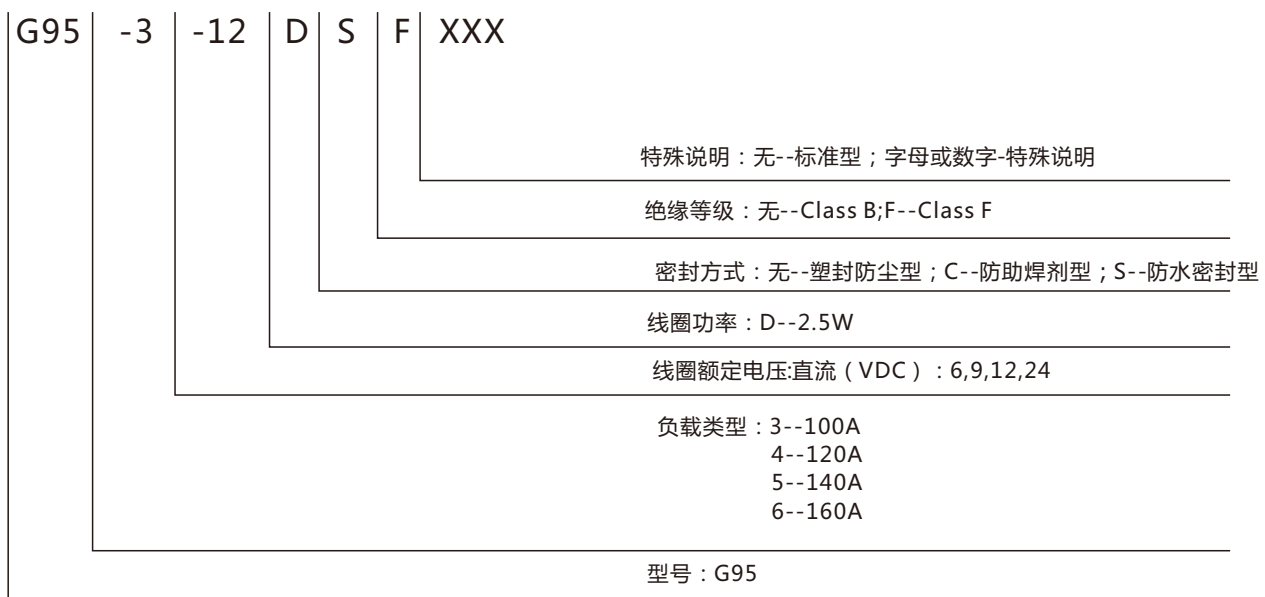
G95 | -3 | -12 | D | S | F | XXX

特殊说明：无--标准型；字母或数字-特殊说明

绝缘等级：无--Class B;F--Class F

密封方式：无--塑封防尘型；C--防助焊剂型；S--防水密封型

线圈功率：D--2.5W

线圈额定电压:直流（VDC）：6,9,12,24

负载类型：3--100A
4--120A
5--140A
6--160A

型号：G95